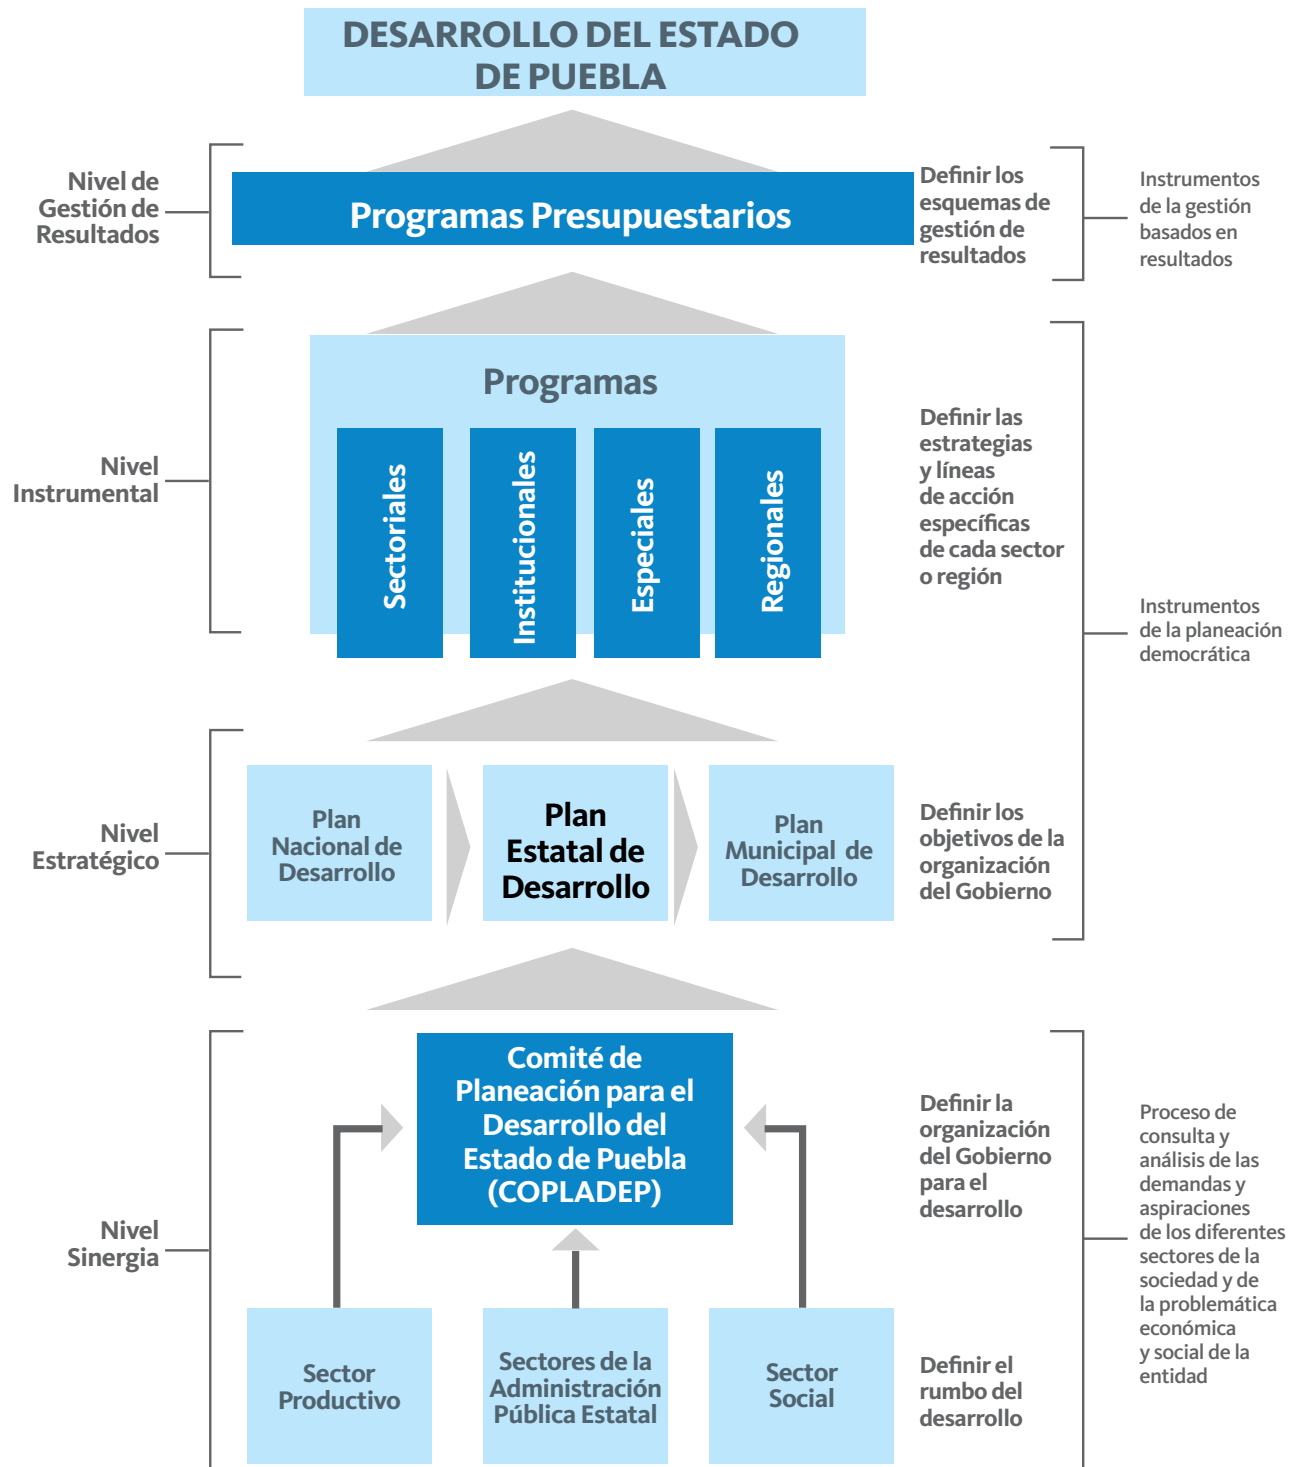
DESARROLLO DEL ESTADO DE PUEBLA

Nivel de Gestión de Resultados

Programas Presupuestarios

Definir los esquemas de gestión de resultados

Instrumentos de la gestión basados en resultados

Nivel Instrumental

Programas

Sectoriales

Institucionales

Especiales

Regionales

Definir las estrategias y líneas de acción específicas de cada sector o región

Instrumentos de la planeación democrática

Nivel Estratégico

Plan Nacional de Desarrollo

Plan Estatal de Desarrollo

Plan Municipal de Desarrollo

Definir los objetivos de la organización del Gobierno

Nivel Sinergia

Comité de Planeación para el Desarrollo del Estado de Puebla (COPLADEP)

Definir la organización del Gobierno para el desarrollo

Proceso de consulta y análisis de las demandas y aspiraciones de los diferentes sectores de la sociedad y de la problemática económica y social de la entidad

Sector Productivo

Sectores de la Administración Pública Estatal

Sector Social

Definir el rumbo del desarrollo